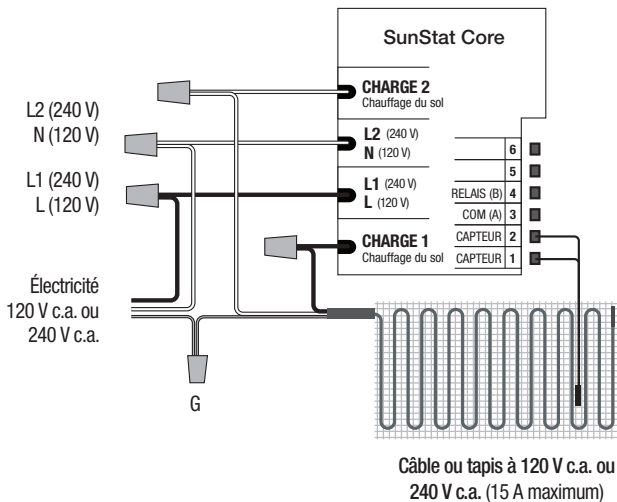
SunStat Core

CHARGE 2
Chauffage du sol

L2 (240 V)
N (120 V)

L1 (240 V)
L (120 V)

CHARGE 1
Chauffage du sol

6
5
RELAIS (B) 4
COM (A) 3
CAPTEUR 2
CAPTEUR 1

L2 (240 V)
N (120 V)

L1 (240 V)
L (120 V)

Électricité
120 V c.a. ou
240 V c.a.

G

Câble ou tapis à 120 V c.a. ou 240 V c.a. (15 A maximum)